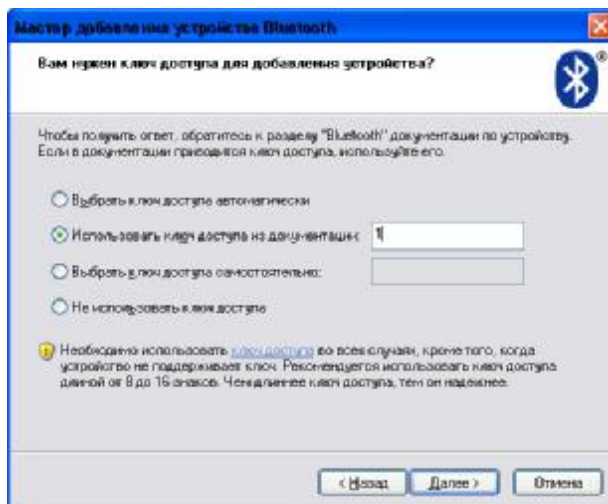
Мастер добавления устройства Bluetooth

Вам нужен ключ доступа для добавления устройства?

Чтобы получить ответ, обратитесь к разделу "Bluetooth" документации по устройству. Если в документации приводится ключ доступа, используйте его.

Выбрать ключ доступа автоматически

Использовать ключ доступа из документации: 1

Выбрать ключ доступа самостоятельно:

Не использовать ключ доступа

Необходимо использовать ключ доступа во всех случаях, кроме того, когда устройство не поддерживает ключ. Рекомендуется использовать ключ доступа длиной от 8 до 16 знаков. Чем длиннее ключ доступа, тем он надежнее.

< Назад Далее > Отмена